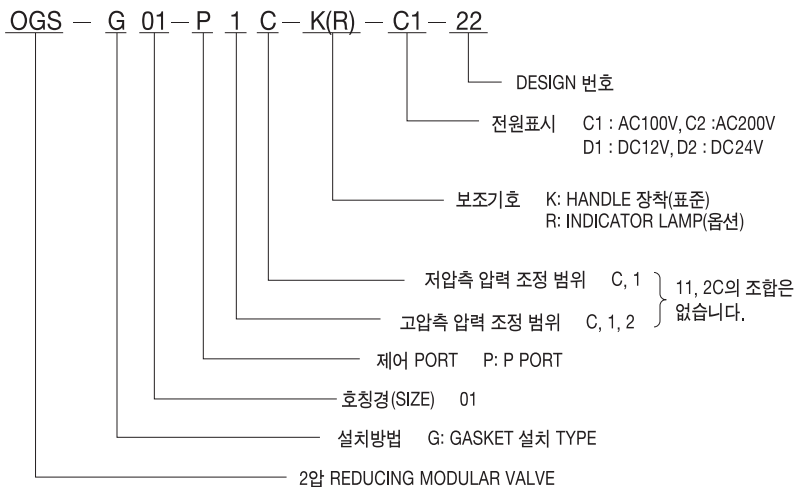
OGS – G 01 – P 1 C – K(R) – C1 – 22

DESIGN 번호

전원표시 C1 : AC100V, C2 :AC200V
D1 : DC12V, D2 : DC24V

보조기호 K: HANDLE 장착(표준)
R: INDICATOR LAMP(옵션)

저압측 압력 조정 범위 C, 1
고압측 압력 조정 범위 C, 1, 2
11, 2C의 조합은 없습니다.

제어 PORT P: P PORT

호칭경(SIZE) 01

설치방법 G: GASKET 설치 TYPE

2압 REDUCING MODULAR VALVE